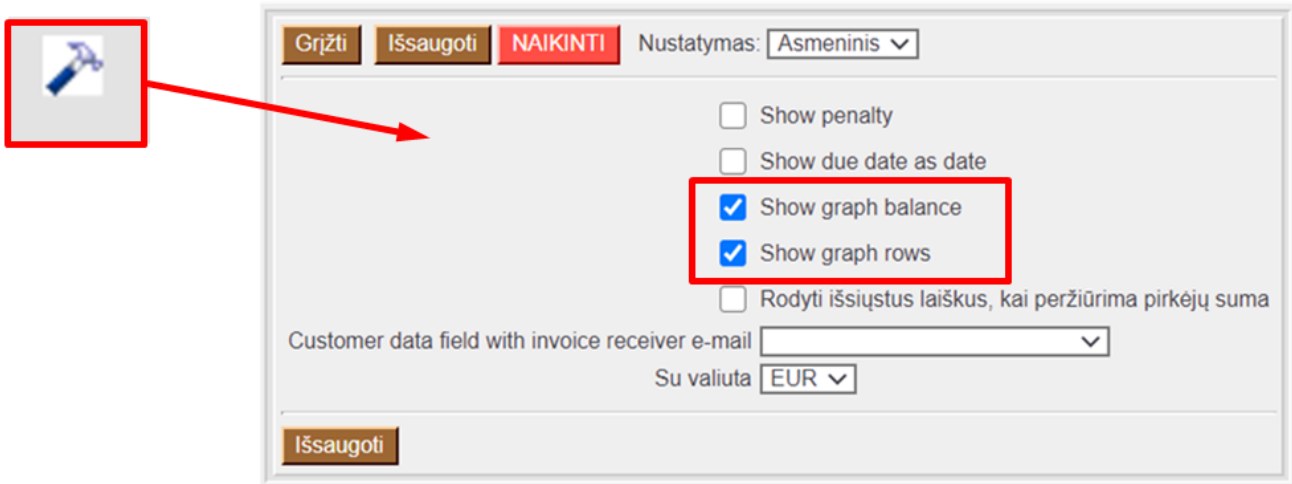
Grįžti Išsaugoti NAIKINTI Nustatymas: Asmeninis

Show penalty

Show due date as date

Show graph balance

Show graph rows

Rodyti išsiųstus laiškus, kai peržiūrima pirkėjų suma

Customer data field with invoice receiver e-mail

Su valiuta EUR

Išsaugoti